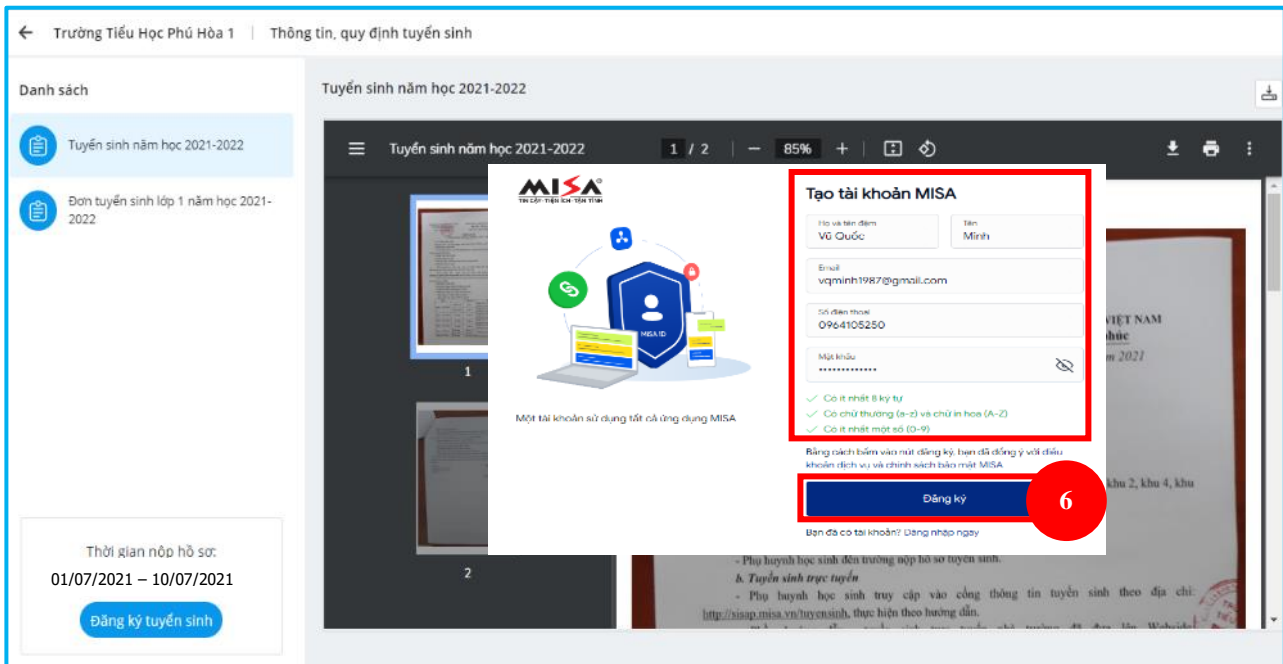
Trường Tiểu Học Phú Hòa 1 | Thông tin, quy định tuyển sinh

Danh sách

Tuyển sinh năm học 2021-2022

Đơn tuyển sinh lớp 1 năm học 2021-2022

Thời gian nộp hồ sơ:
01/07/2021 – 10/07/2021

Đăng ký tuyển sinh

Tuyển sinh năm học 2021-2022

Tuyển sinh năm học 2021-2022 1 / 2 85%

1

2

MISA
TIN CẬY · TIỆN ÍCH · TẬN TÌNH

MISA ID

Một tài khoản sử dụng tất cả ứng dụng MISA

Tạo tài khoản MISA

Họ và tên đệm
Vũ Quốc

Tên
Minh

Email
vqminh1987@gmail.com

Số điện thoại
0964105250

Mật khẩu
••••••••••••••

✓ Có ít nhất 8 ký tự
✓ Có chữ thường (a-z) và chữ in hoa (A-Z)
✓ Có ít nhất một số (0-9)

Bằng cách bấm vào nút đăng ký, bạn đã đồng ý với điều khoản dịch vụ và chính sách bảo mật MISA

Đăng ký

6

Bạn đã có tài khoản? Đăng nhập ngay

VIỆT NAM
húc
m 2021

khu 2, khu 4, khu

- Phụ huynh học sinh đến trường nộp hồ sơ tuyển sinh.
b. Tuyển sinh trực tuyến
- Phụ huynh học sinh truy cập vào cổng thông tin tuyển sinh theo địa chỉ: http://sisap.misa.vn/tuyensinh, thực hiện theo hướng dẫn.
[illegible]